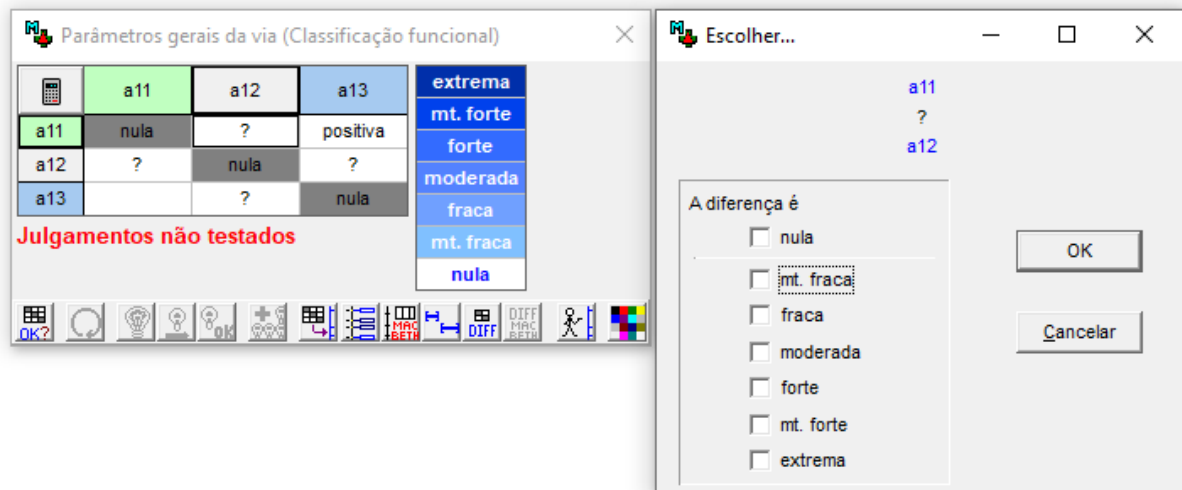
Parâmetros gerais da via (Classificação funcional)

| | a11 | a12 | a13 |
|---|---|---|---|
| a11 | nula | ? | positiva |
| a12 | ? | nula | ? |
| a13 | | ? | nula |

extrema
mt. forte
forte
moderada
fraca
mt. fraca
nula

Julgamentos não testados

OK?
MAC BETH
DIFF
DIFF MAC BETH

Escolher...

a11
?
a12

A diferença é
nula
mt. fraca
fraca
moderada
forte
mt. forte
extrema

OK
Cancelar